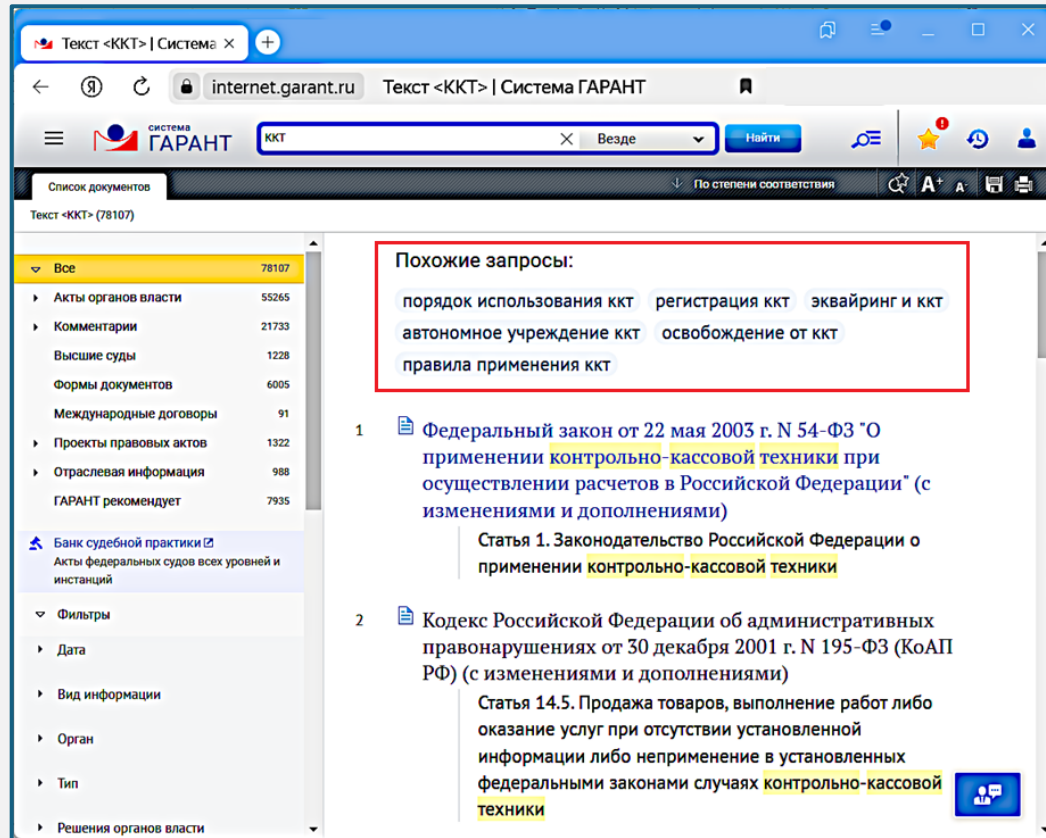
Текст <ККТ> | Система

internet.garant.ru Текст <ККТ> | Система ГАРАНТ

система ГАРАНТ

ККТ

Везде

Найти

Список документов

По степени соответствия

A⁺ A⁻

Текст <ККТ> (78107)

Все 78107
Акты органов власти 55265
Комментарии 21733
Высшие суды 1228
Формы документов 6005
Международные договоры 91
Проекты правовых актов 1322
Отраслевая информация 988
ГАРАНТ рекомендует 7935

Банк судебной практики
Акты федеральных судов всех уровней и инстанций

Фильтры
Дата
Вид информации
Орган
Тип
Решения органов власти

Похожие запросы:
порядок использования ккт
регистрация ккт
эквайринг и ккт
автономное учреждение ккт
освобождение от ккт
правила применения ккт

1 Федеральный закон от 22 мая 2003 г. N 54-ФЗ "О применении контрольно-кассовой техники при осуществлении расчетов в Российской Федерации" (с изменениями и дополнениями)
Статья 1. Законодательство Российской Федерации о применении контрольно-кассовой техники

2 Кодекс Российской Федерации об административных правонарушениях от 30 декабря 2001 г. N 195-ФЗ (КоАП РФ) (с изменениями и дополнениями)
Статья 14.5. Продажа товаров, выполнение работ либо оказание услуг при отсутствии установленной информации либо неприменение в установленных федеральными законами случаях контрольно-кассовой техники